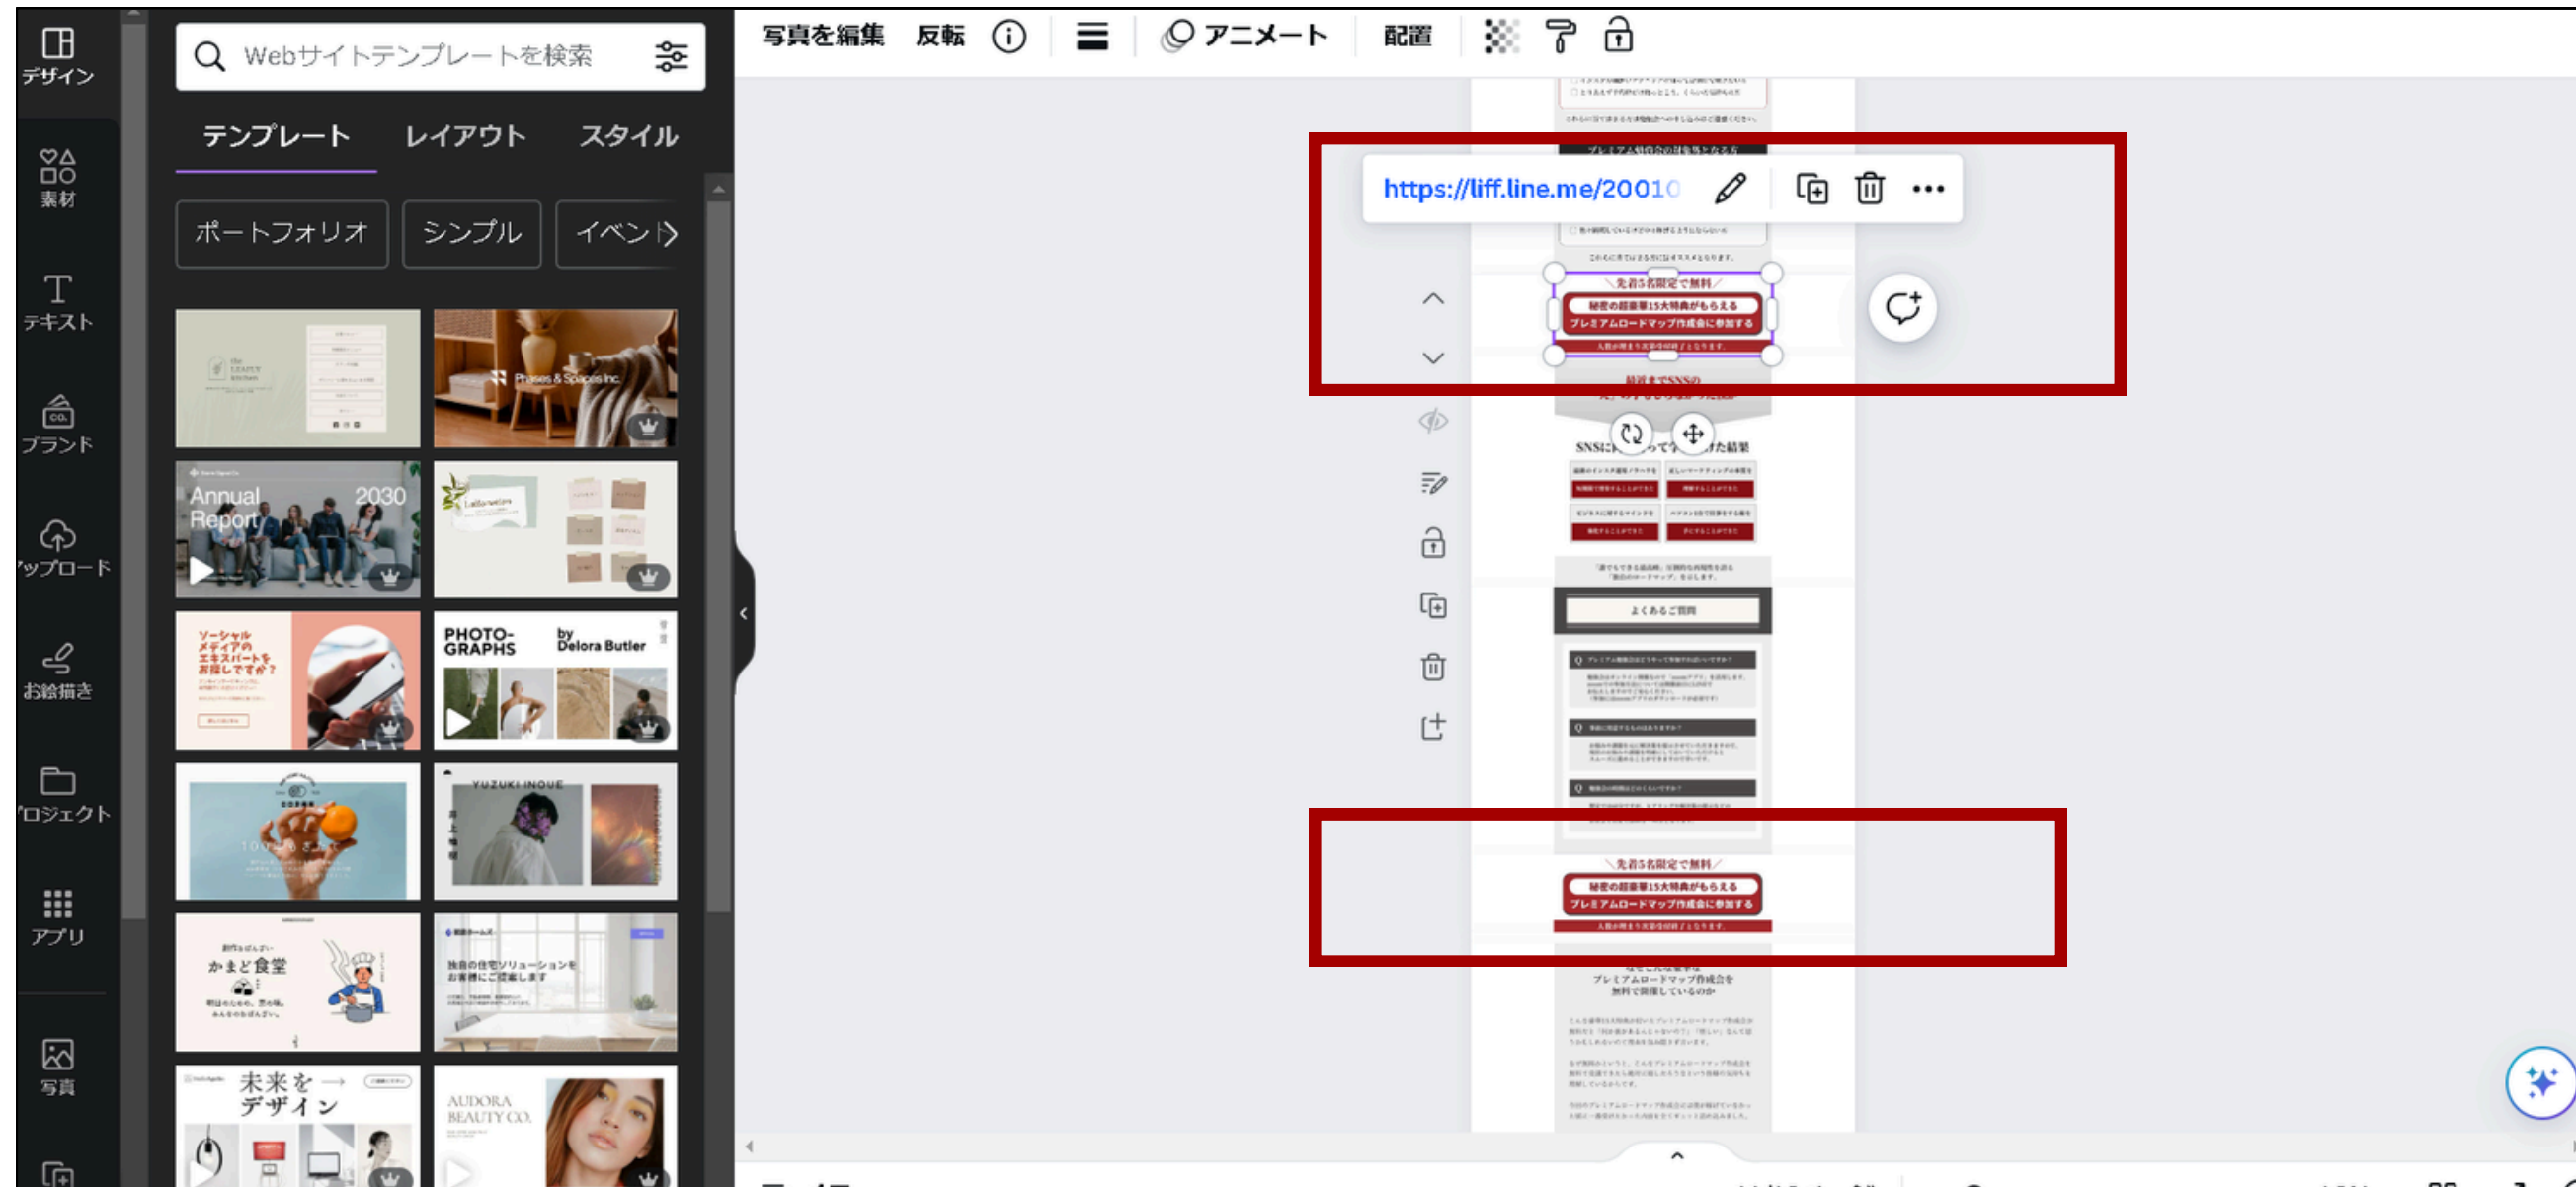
デザイン
素材
テキスト
ブランド
アップロード
お絵描き
プロジェクト
アプリ
写真

Webサイトテンプレートを検索

テンプレート
レイアウト
スタイル

ポートフォリオ
シンプル
イベント

Phases & Spaces Inc
Annual Report 2030
ソーシャルメディアのエキスパートをお探しですか？
PHOTO-GRAPHS
by Delora Butler
YUZUKI INOUE
かまど食堂
独自の住宅ソリューションをお客様にご提案します
未来をデザイン
AUDORA BEAUTY CO.

写真を編集
反転
アニメート
配置

https://liff.line.me/20010

＼先着5名限定で無料／
秘密の超豪華15大特典がもらえる
プレミアムロードマップ作成会に参加する

SNSに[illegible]った結果

よくあるご質問

＼先着5名限定で無料／
秘密の超豪華15大特典がもらえる
プレミアムロードマップ作成会に参加する

プレミアムロードマップ作成会を
無料で開催しているのか